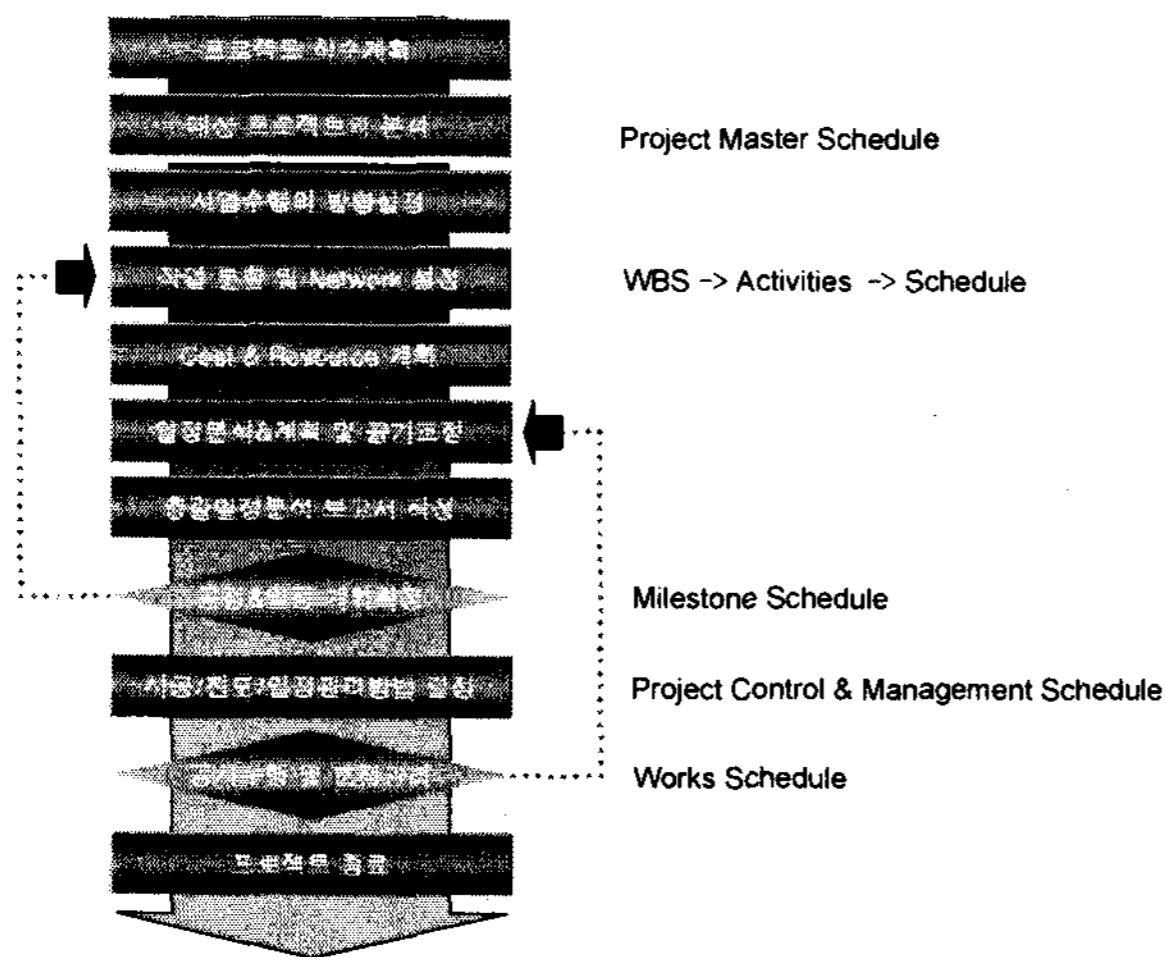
프로젝트 착수계획

대상 프로젝트의 분석

Project Master Schedule

사업수행의 방향설정

작업 분할 및 Network 설정

WBS -> Activities -> Schedule

Cost & Resource 계획

일정분석계획 및 공기조정

종합일정분석 보고서 작성

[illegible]

Milestone Schedule

시공/진도/일정관리방법 결정

Project Control & Management Schedule

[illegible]

Works Schedule

프로젝트 종료